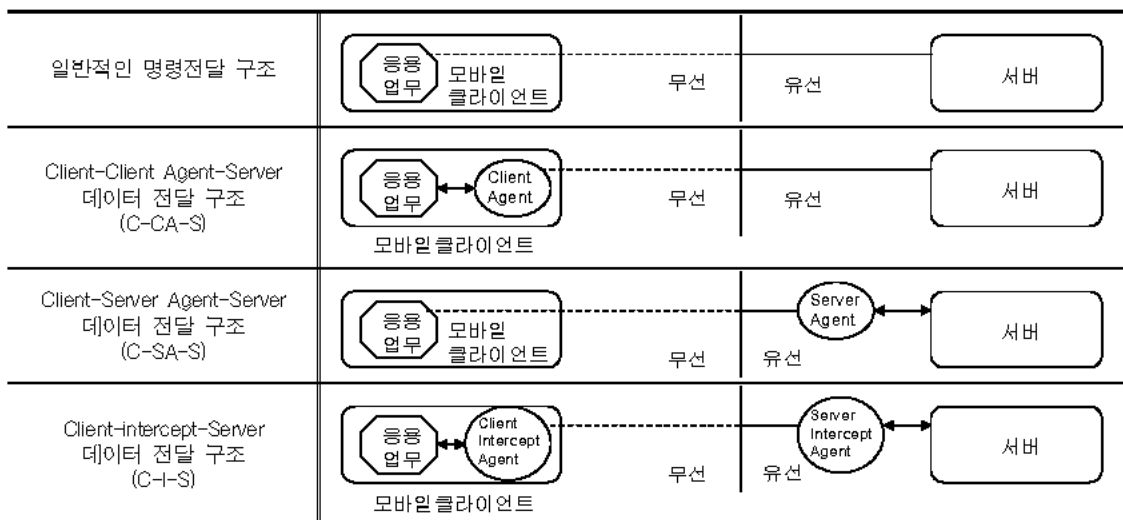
| | |
|---|---|
| 일반적인 명령전달 구조 | 응용 업무 모바일 클라이언트 무선 유선 서버 |
| Client-Client Agent-Server 데이터 전달 구조 (C-CA-S) | 응용 업무 Client Agent 무선 유선 서버 모바일클라이언트 |
| Client-Server Agent-Server 데이터 전달 구조 (C-SA-S) | 응용 업무 모바일 클라이언트 무선 유선 Server Agent 서버 |
| Client-intercept-Server 데이터 전달 구조 (C-I-S) | 응용 업무 Client Intercept Agent 무선 유선 Server Intercept Agent 서버 모바일클라이언트 |